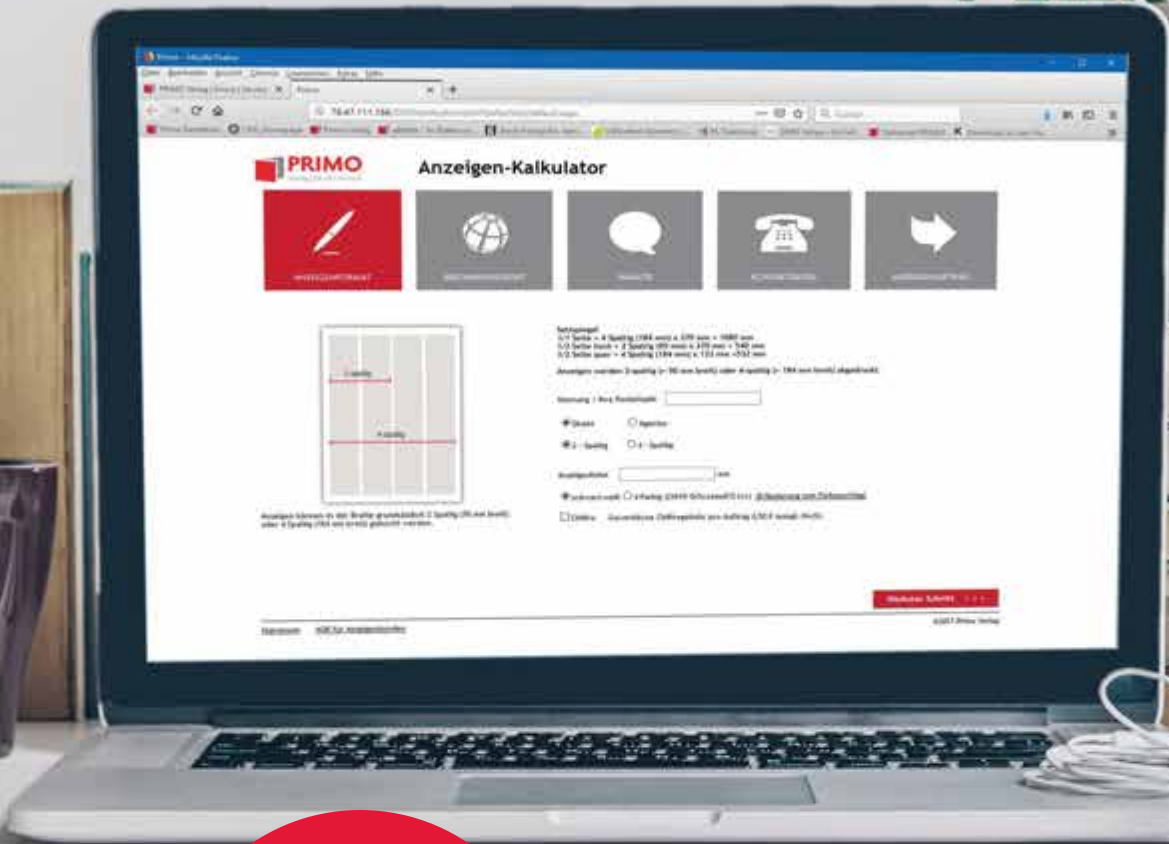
Primo – Mozilla Firefox

Datei Bearbeiten Ansicht Chronik Lesezeichen Extras Hilfe

PRIMO Verlag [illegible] ×

78.47.111.194/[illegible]

PRIMO

Anzeigen-Kalkulator

ANZEIGENFORMAT

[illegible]

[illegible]

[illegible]

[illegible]

2-spaltig

4-spaltig

Anzeigen können in der Breite grundsätzlich 2-Spaltig (90 mm breit) oder 4-Spaltig (184 mm breit) gebucht werden.

Satzspiegel
1/1 Seite = 4 Spaltig (184 mm) x 270 mm = 1080 mm
1/2 Seite hoch = 2 Spaltig (90 mm) x 270 mm = 540 mm
1/2 Seite quer = 4 Spaltig (184 mm) x 133 mm =532 mm

Anzeigen werden 2-spaltig (= 90 mm breit) oder 4-spaltig (= 184 mm breit) abgedruckt.

Stornung / Ihre Postleitzahl

Skizze

Agentur

2 - Spaltig

4 - Spaltig

Anzeigenhöhe

mm

schwarz-weiß

4-farbig

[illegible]

Online

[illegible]

Nächster Schritt

©2017 Primo Verlag

Impressum

AGB für Anzeigenkunden